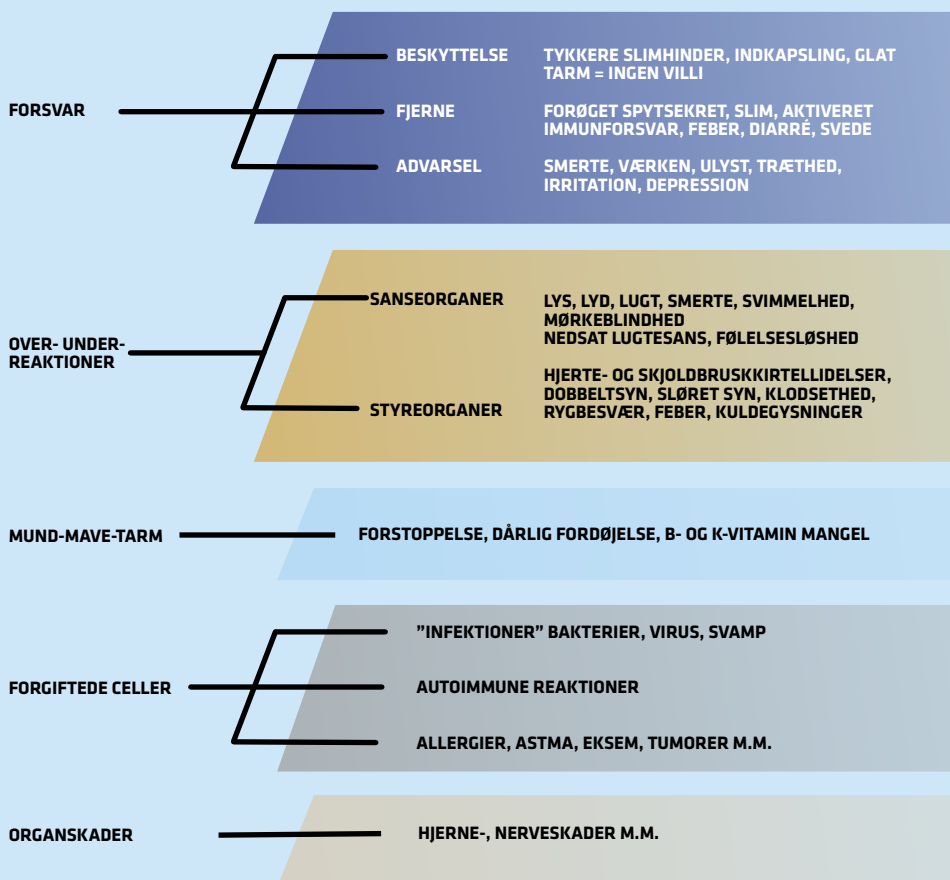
FORSVAR

BESKYTTELSE
TYKKERE SLIMHINDER, INDKAPSLING, GLAT TARM = INGEN VILLI

FJERNE
FORØGET SPYTSEKRET, SLIM, AKTIVERET IMMUNFORSVAR, FEBER, DIARRÉ, SVEDE

ADVARSEL
SMERTE, VÆRKEN, ULYST, TRÆTHED, IRRITATION, DEPRESSION

OVER- UNDER-REAKTIONER

SANSEORGANER
LYS, LYD, LUGT, SMERTE, SVIMMELHED, MØRKEBLINDHED
NEDSAT LUGTESANS, FØLELSESLØSHED

STYREORGANER
HJERTE- OG SKJOLDBRUSKKIRTELLIDELSER, DOBBELTSYN, SLØRET SYN, KLODSETHED, RYGBESVÆR, FEBER, KULDEGYSNINGER

MUND-MAVE-TARM
FORSTOPPELSE, DÅRLIG FORDØJELSE, B- OG K-VITAMIN MANGEL

FORGIFTEDE CELLER
”INFEKTIONER” BAKTERIER, VIRUS, SVAMP
AUTOIMMUNE REAKTIONER
ALLERGIER, ASTMA, EKSEM, TUMORER M.M.

ORGANSKADER
HJERNE-, NERVESKADER M.M.